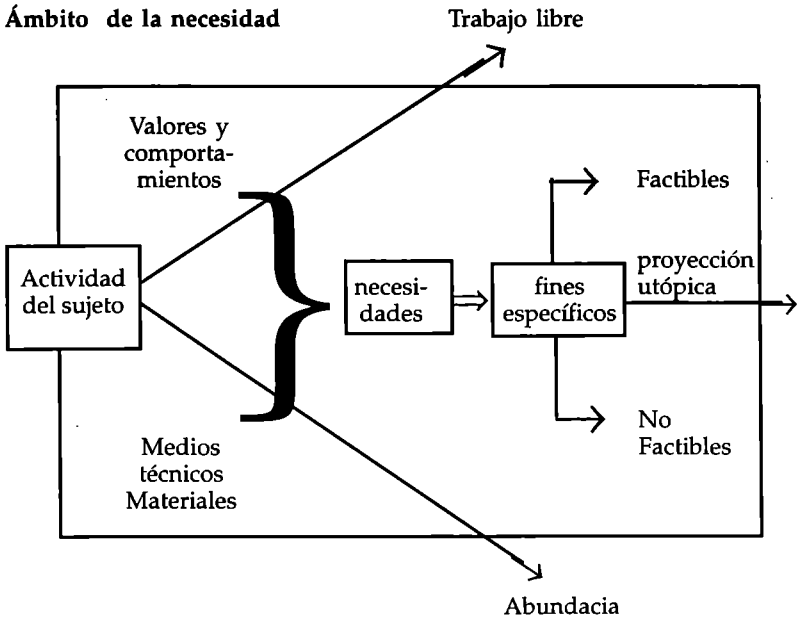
Ámbito de la necesidad

Trabajo libre

Valores y comportamientos

Factibles

Actividad del sujeto

necesidades

fines específicos

proyección utópica

No Factibles

Medios técnicos Materiales

Abundacia